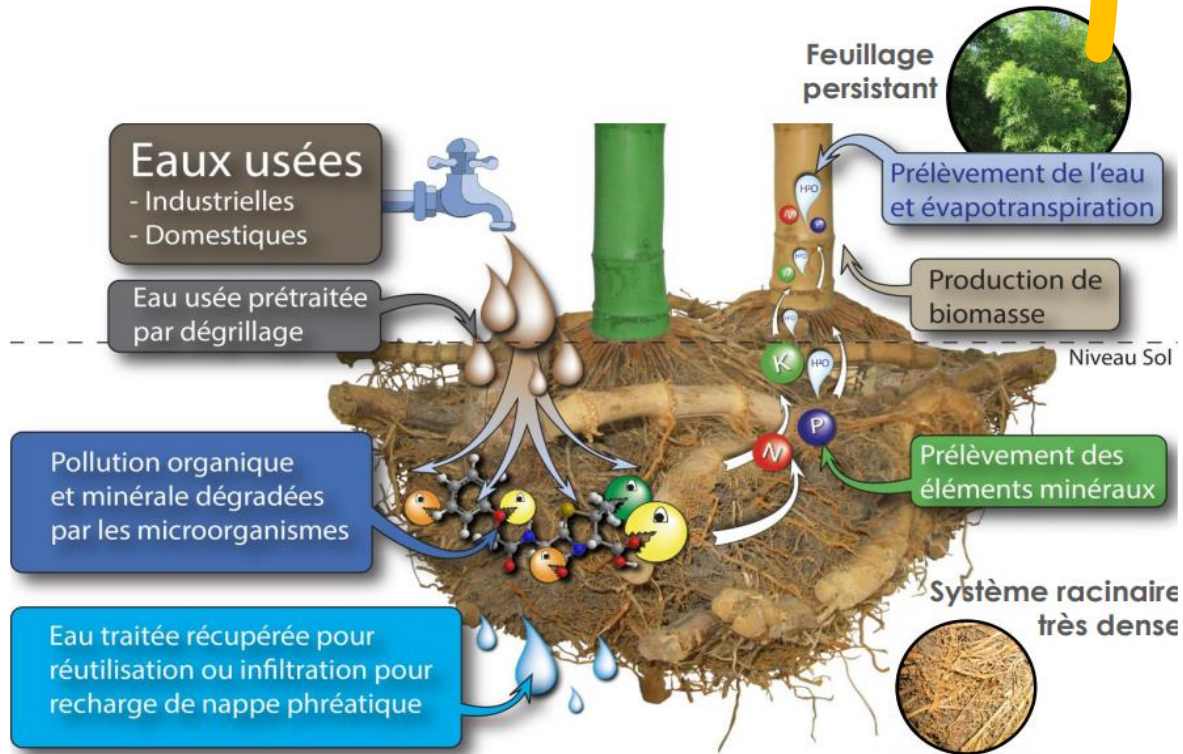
Feuillage persistant

Eaux usées
- Industrielles
- Domestiques

Prélèvement de l'eau et évapotranspiration

$H^2O$

N

P

K

$H^2O$

$H^2O$

Production de biomasse

Eau usée prétraitée par dégrillage

Niveau Sol

Pollution organique et minérale dégradées par les microorganismes

Prélèvement des éléments minéraux

N

P

K

Système racinaire très dense

Eau traitée récupérée pour réutilisation ou infiltration pour recharge de nappe phréatique